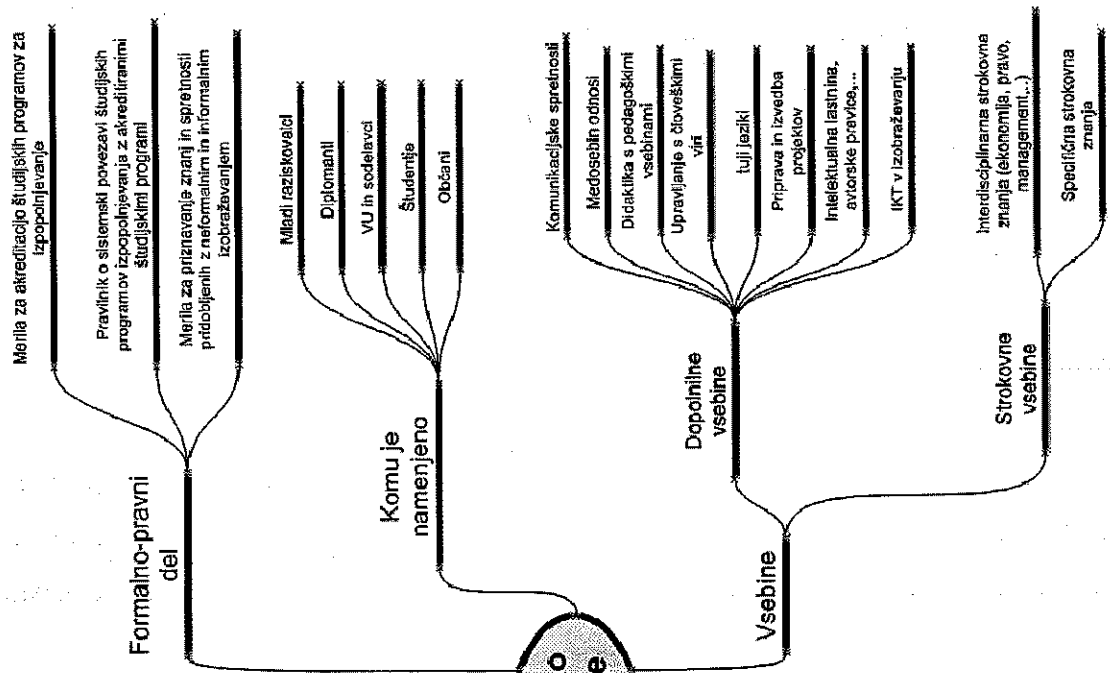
Formalno-pravni del

Merila za akreditacijo študijskih programov za izpopolnjevanje

Pravilnik o sistemski povezavi študijskih programov izpopolnjevanja z akreditiranimi študijskimi programi

Merila za priznavanje znanj in spretnosti pridobljenih z neformalnim in informalnim izobraževanjem

Komu je namenjeno

Mladi raziskovalci

Diplomanti

VU in sodelavci

Študentje

Občani

Vsebine

Dopolnilne vsebine

Komunikacijske spretnosti

Medosebni odnosi

Didaktika s pedagoškimi vsebinami

Upravljanje s človeškimi viri

tuji jeziki

Priprava in izvedba projektov

Intelektualna lastnina, avtorske pravice,...

IKT v izobraževanju

Strokovne vsebine

Interdisciplinarna strokovna znanja (ekonomija, pravo, management,...)

Specifična strokovna znanja

o
e